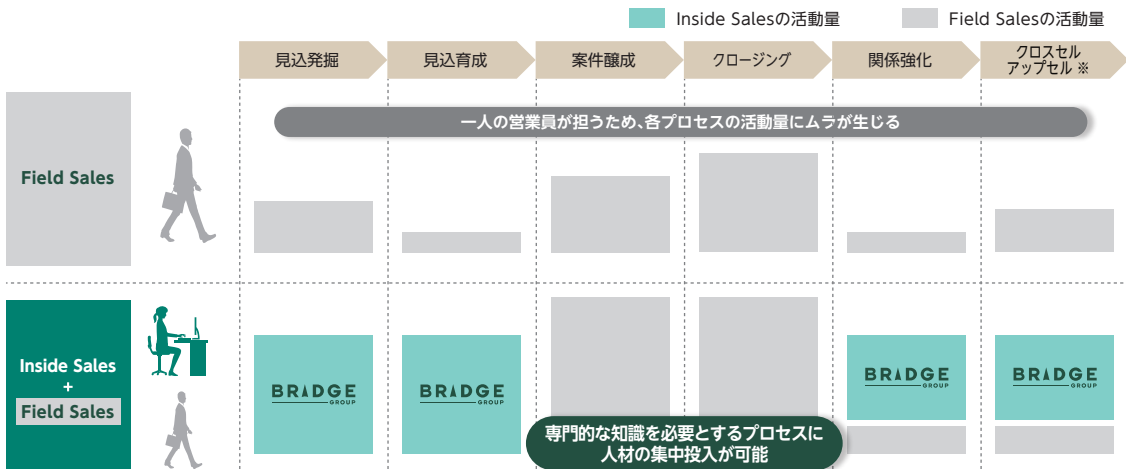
Inside Salesの活動量　Field Salesの活動量

見込発掘　見込育成　案件醸成　クロージング　関係強化　クロスセル アップセル ※

Field Sales

一人の営業員が担うため、各プロセスの活動量にムラが生じる

Inside Sales + Field Sales

BRIDGE GROUP

BRIDGE GROUP

BRIDGE GROUP

BRIDGE GROUP

専門的な知識を必要とするプロセスに人材の集中投入が可能